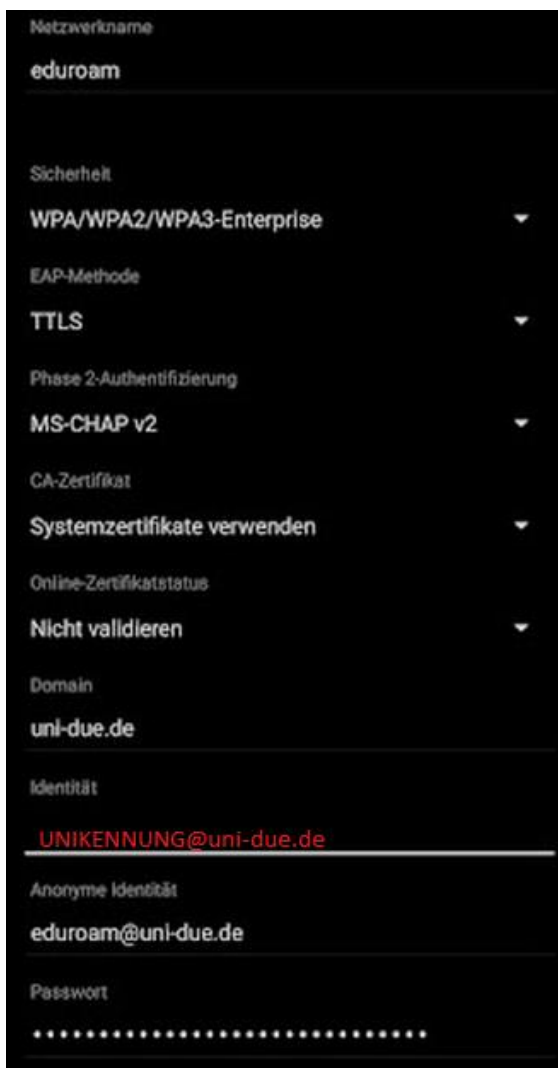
Netzwerkname

eduroam

Sicherheit

WPA/WPA2/WPA3-Enterprise

EAP-Methode

TTLS

Phase 2-Authentifizierung

MS-CHAP v2

CA-Zertifikat

Systemzertifikate verwenden

Online-Zertifikatstatus

Nicht validieren

Domain

uni-due.de

Identität

UNIKENNUNG@uni-due.de

Anonyme Identität

eduroam@uni-due.de

Passwort

••••••••••••••••••••••••••••